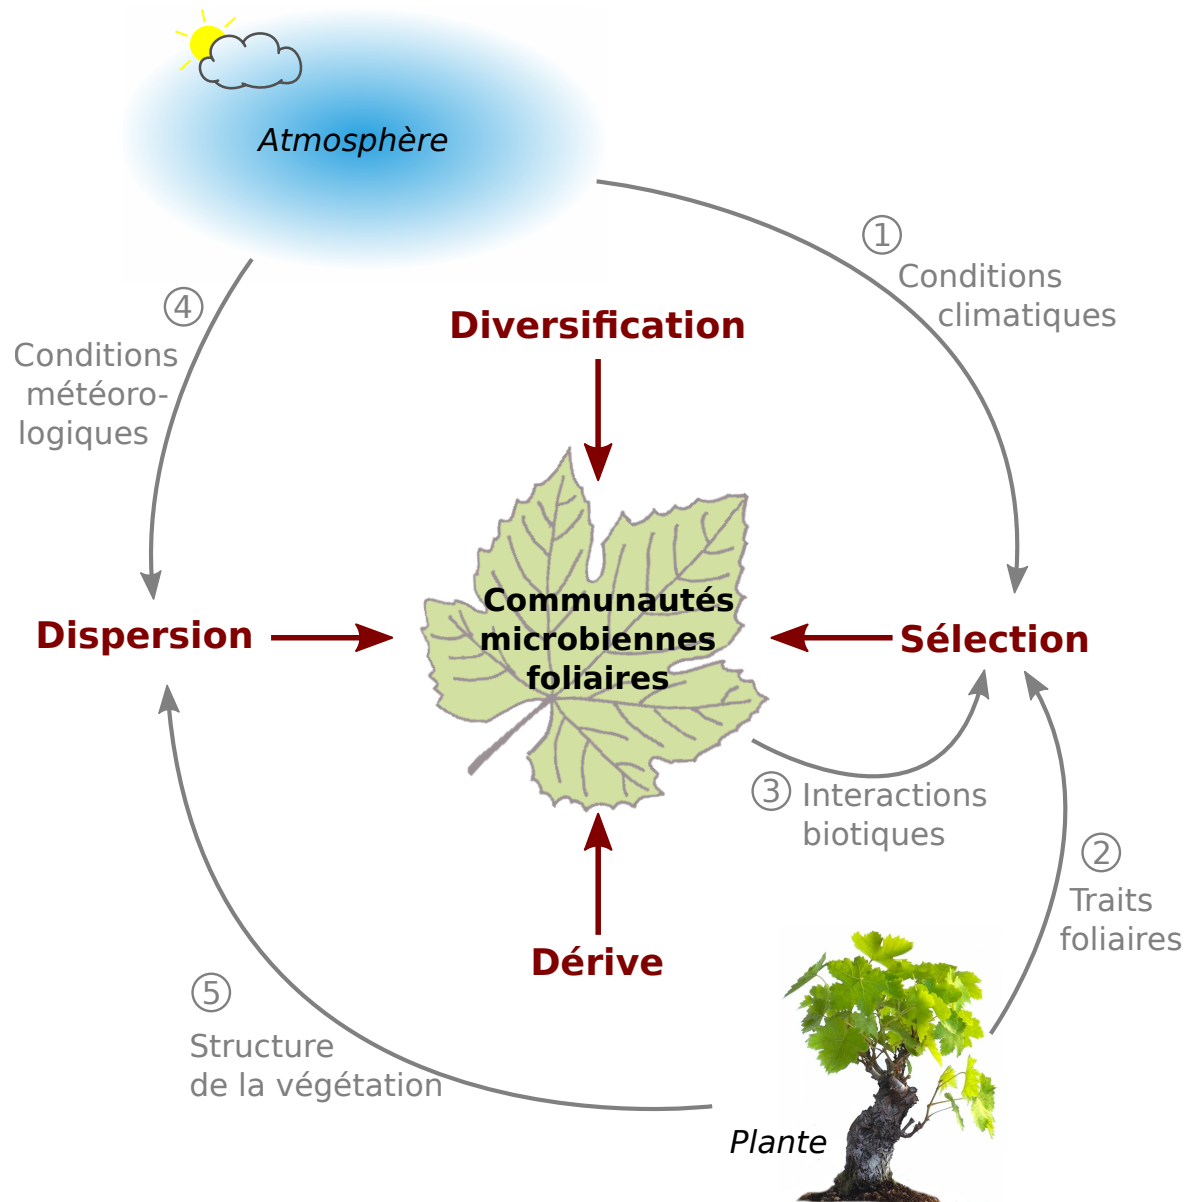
Atmosphère

① Conditions climatiques

④ Conditions météoro-logiques

Diversification

Dispersion

Communautés microbiennes foliaires

Sélection

③ Interactions biotiques

② Traits foliaires

Dérive

⑤ Structure de la végétation

Plante